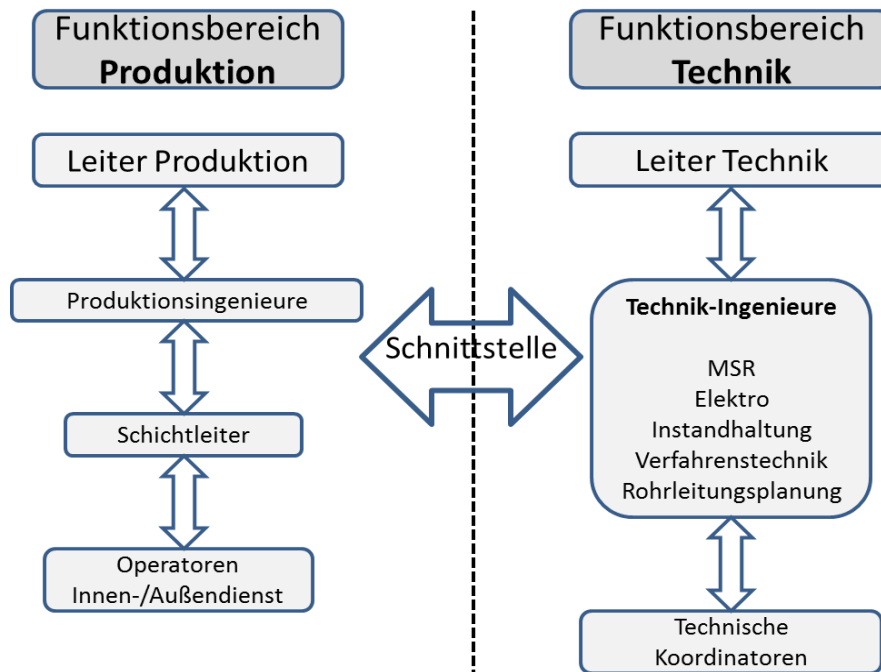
Funktionsbereich
**Produktion**

Leiter Produktion

Produktionsingenieure

Schichtleiter

Operatoren
Innen-/Außendienst

Schnittstelle

Funktionsbereich
**Technik**

Leiter Technik

**Technik-Ingenieure**

MSR
Elektro
Instandhaltung
Verfahrenstechnik
Rohrleitungsplanung

Technische
Koordinatoren